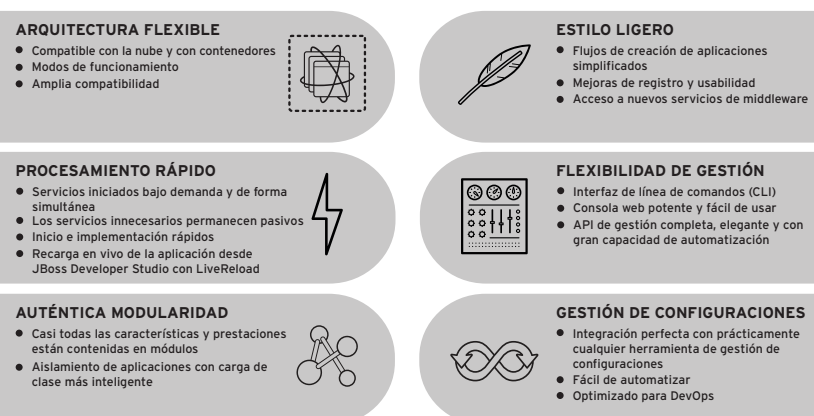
ARQUITECTURA FLEXIBLE
- Compatible con la nube y con contenedores
- Modos de funcionamiento
- Amplia compatibilidad

ESTILO LIGERO
- Flujos de creación de aplicaciones simplificados
- Mejoras de registro y usabilidad
- Acceso a nuevos servicios de middleware

PROCESAMIENTO RÁPIDO
- Servicios iniciados bajo demanda y de forma simultánea
- Los servicios innecesarios permanecen pasivos
- Inicio e implementación rápidos
- Recarga en vivo de la aplicación desde JBoss Developer Studio con LiveReload

FLEXIBILIDAD DE GESTIÓN
- Interfaz de línea de comandos (CLI)
- Consola web potente y fácil de usar
- API de gestión completa, elegante y con gran capacidad de automatización

AUTÉNTICA MODULARIDAD
- Casi todas las características y prestaciones están contenidas en módulos
- Aislamiento de aplicaciones con carga de clase más inteligente

GESTIÓN DE CONFIGURACIONES
- Integración perfecta con prácticamente cualquier herramienta de gestión de configuraciones
- Fácil de automatizar
- Optimizado para DevOps